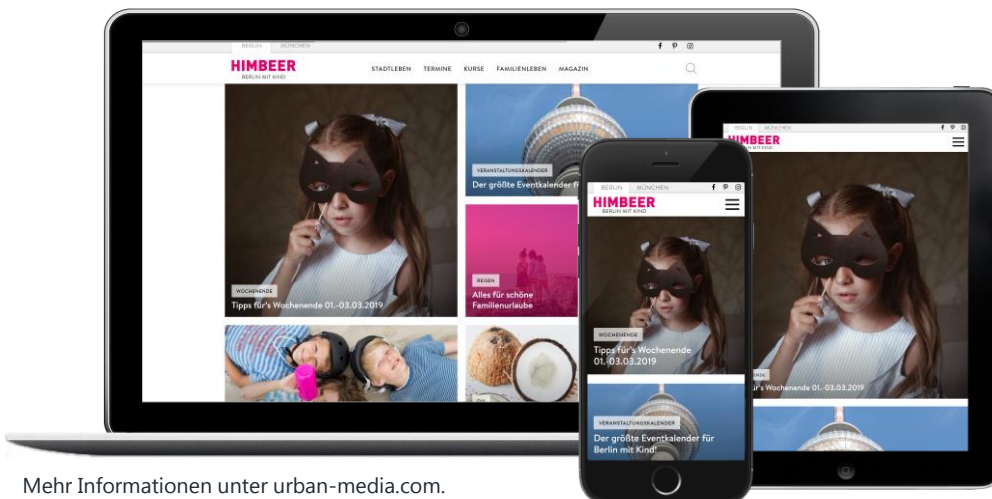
BERLIN MÜNCHEN

HIMBEER
BERLIN MIT KIND

STADTLEBEN TERMINE KURSE FAMILIENLEBEN MAGAZIN

WOCHENENDE
Tipps für's Wochenende 01.-03.03.2019

VERANSTALTUNGSKALENDER
Der größte Eventkalender f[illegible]

REISEN
Alles für schöne Familienurlaube

DIY

BERLIN MÜNCHEN
HIMBEER
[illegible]

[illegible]r's Wochenende 01.-03.03.2019

BERLIN MÜNCHEN
HIMBEER
BERLIN MIT KIND

WOCHENENDE
Tipps für's Wochenende 01.-03.03.2019

VERANSTALTUNGSKALENDER
Der größte Eventkalender für Berlin mit Kind!

Mehr Informationen unter urban-media.com.